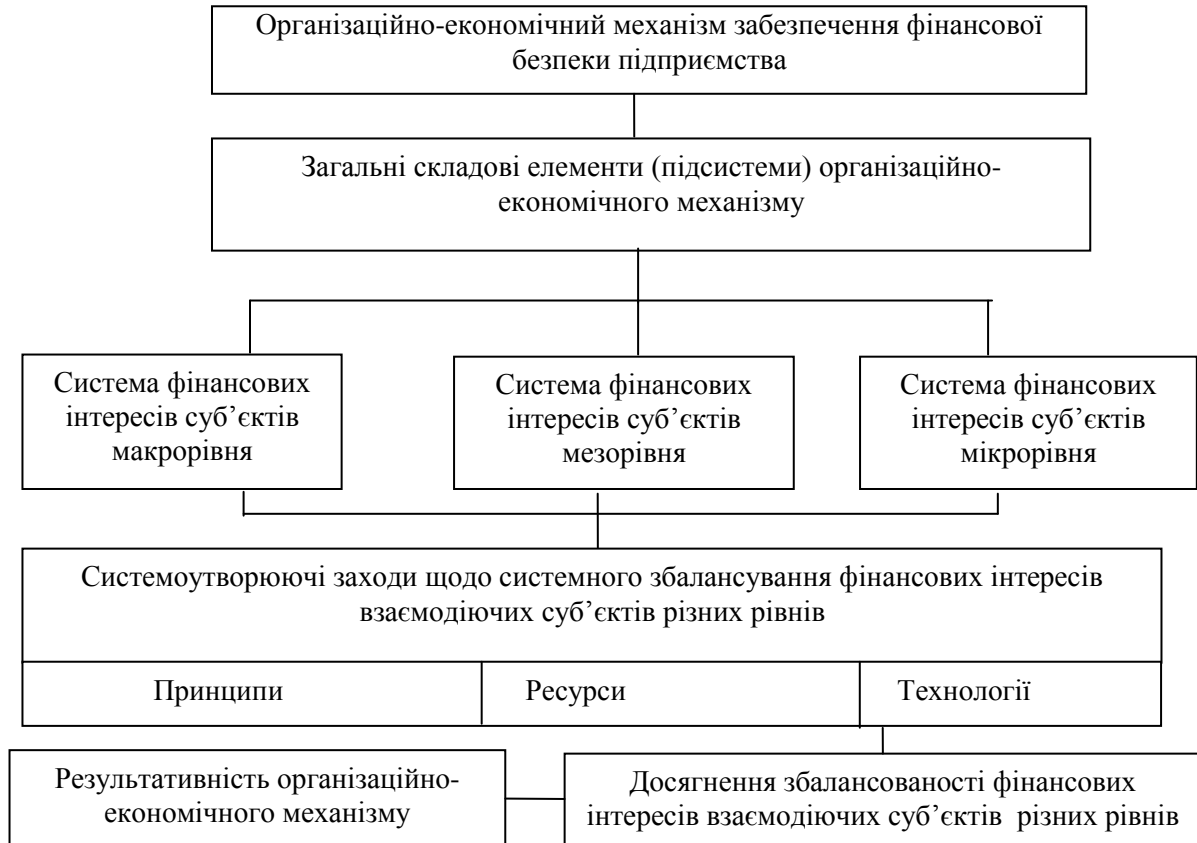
Організаційно-економічний механізм забезпечення фінансової безпеки підприємства

Загальні складові елементи (підсистеми) організаційно-економічного механізму

Система фінансових інтересів суб'єктів макрорівня

Система фінансових інтересів суб'єктів мезорівня

Система фінансових інтересів суб'єктів мікрорівня

Системоутворюючі заходи щодо системного збалансування фінансових інтересів взаємодіючих суб'єктів різних рівнів

Принципи

Ресурси

Технології

Результативність організаційно-економічного механізму

Досягнення збалансованості фінансових інтересів взаємодіючих суб'єктів різних рівнів